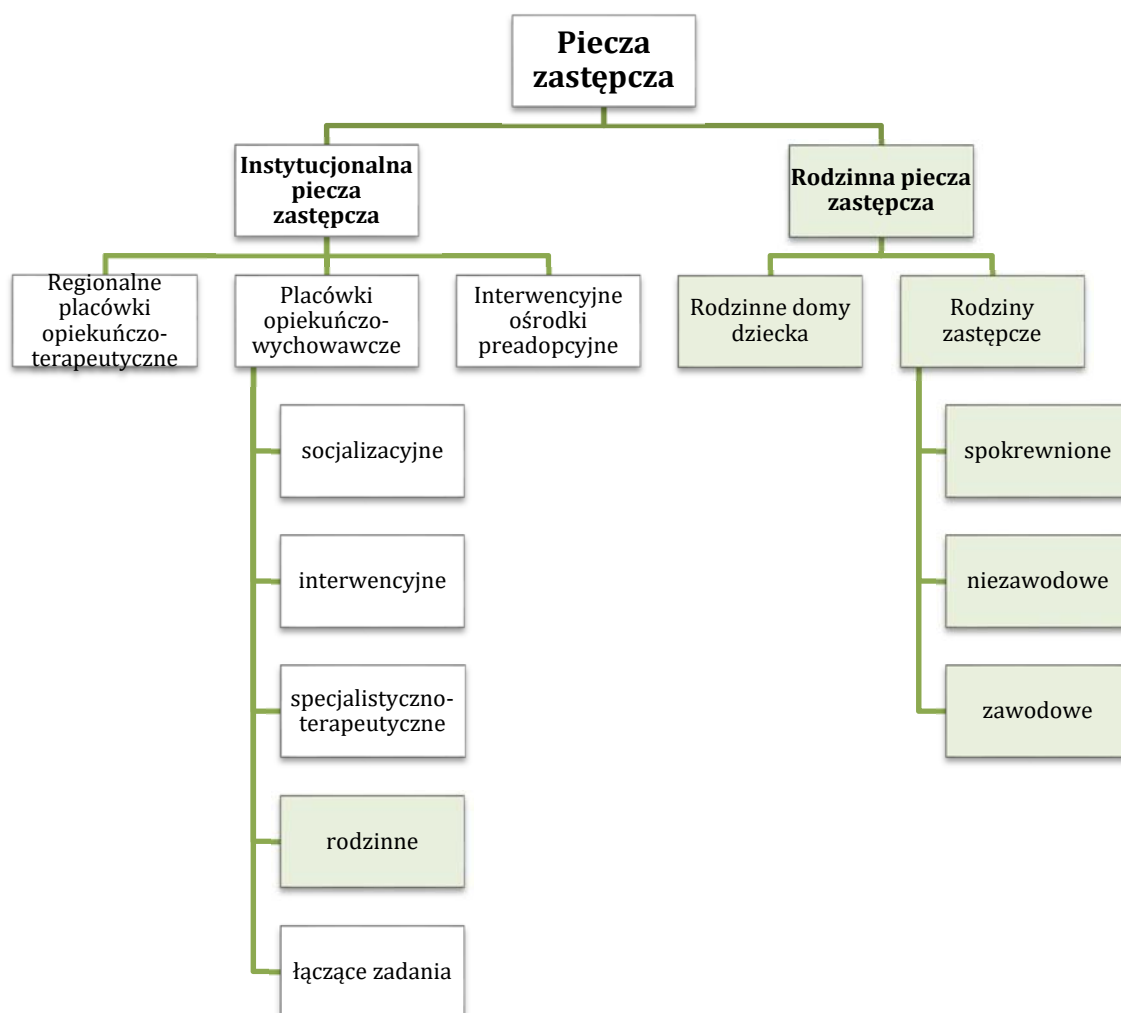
Piecza zastępcza

Instytucjonalna piecza zastępcza

Rodzinna piecza zastępcza

Regionalne placówki opiekuńczo-terapeutyczne

Placówki opiekuńczo-wychowawcze

Interwencyjne ośrodki preadopcyjne

Rodzinne domy dziecka

Rodziny zastępcze

socjalizacyjne

interwencyjne

specjalistyczno-terapeutyczne

rodzinne

łączące zadania

spokrewnione

niezawodowe

zawodowe